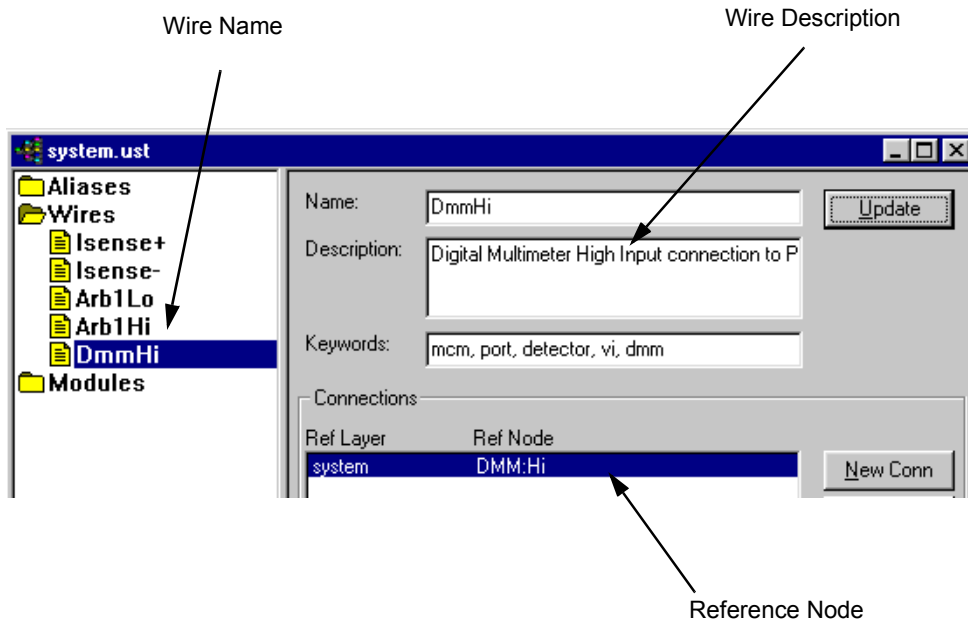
Wire Name

Wire Description

system.ust

Aliases
Wires
Isense+
Isense-
Arb1Lo
Arb1Hi
DmmHi
Modules

Name: DmmHi

Update

Description: Digital Multimeter High Input connection to P

Keywords: mcm, port, detector, vi, dmm

Connections

| Ref Layer | Ref Node |
|---|---|
| system | DMM:Hi |

New Conn

Reference Node